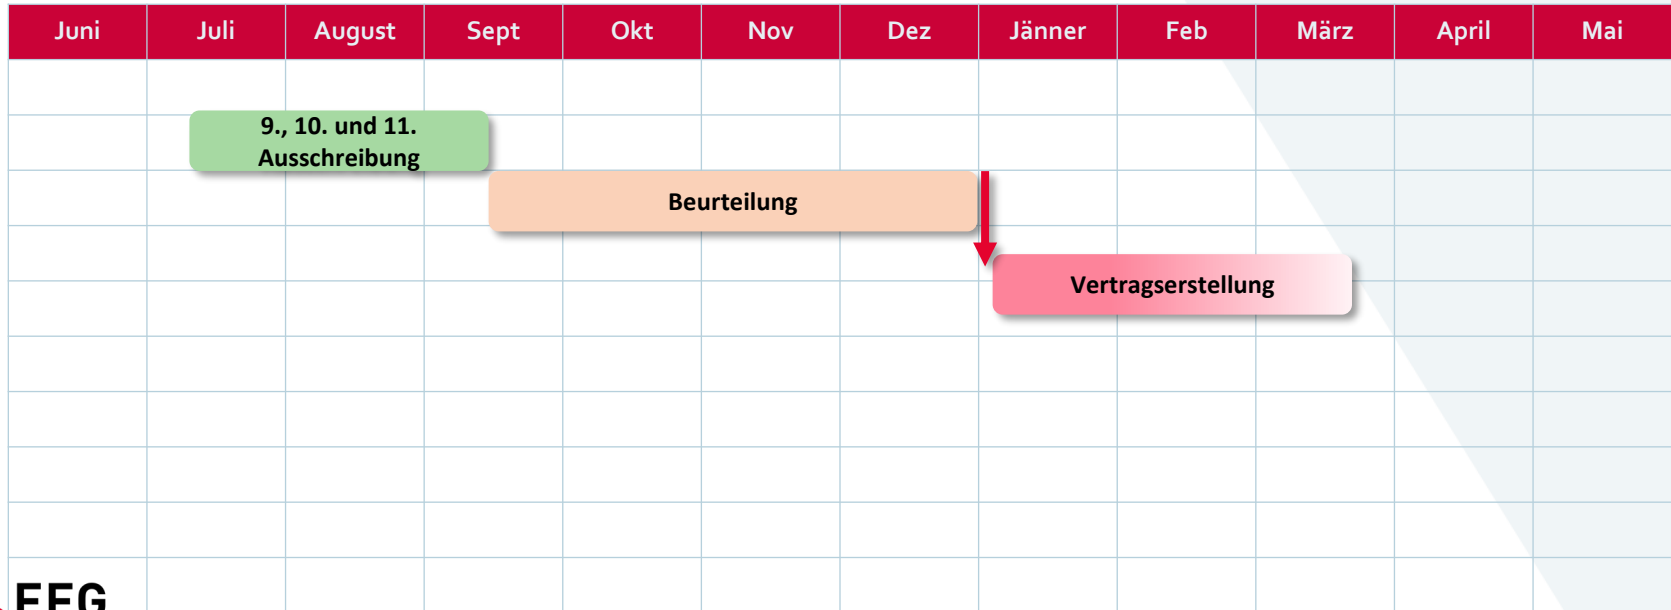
| Juni | Juli | August | Sept | Okt | Nov | Dez | Jänner | Feb | März | April | Mai |
|---|---|---|---|---|---|---|---|---|---|---|---|

9., 10. und 11. Ausschreibung

Beurteilung

Vertragserstellung

FFG